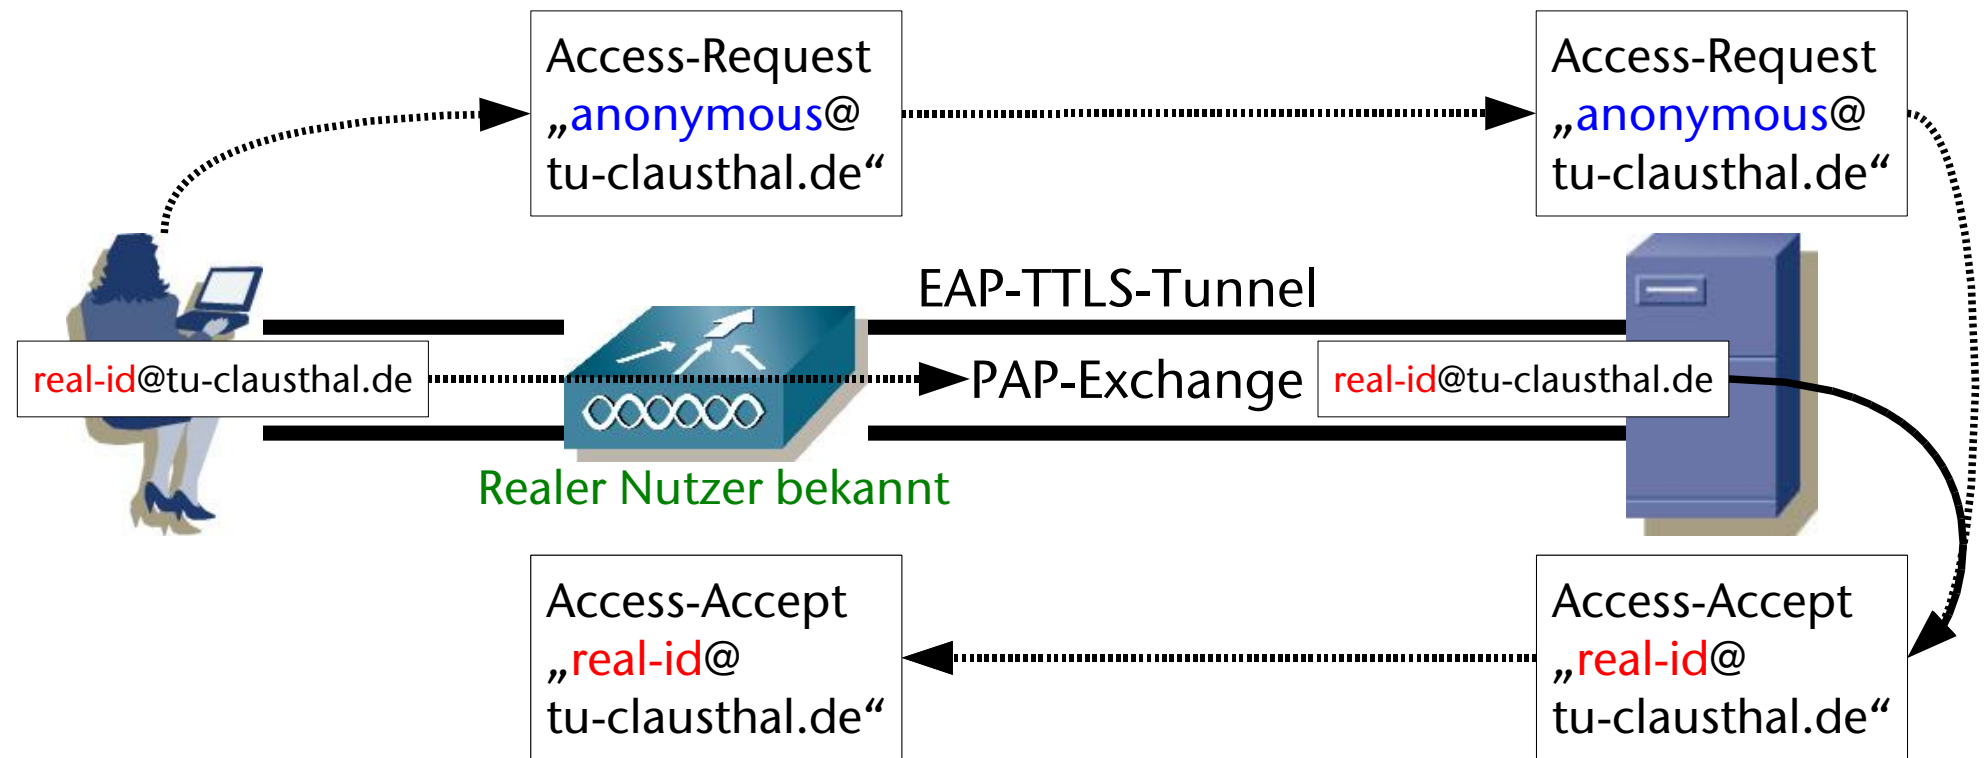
Access-Request „anonymous@ tu-clausthal.de“

Access-Request „anonymous@ tu-clausthal.de“

EAP-TTLS-Tunnel

real-id@tu-clausthal.de

PAP-Exchange

real-id@tu-clausthal.de

Realer Nutzer bekannt

Access-Accept „real-id@ tu-clausthal.de“

Access-Accept „real-id@ tu-clausthal.de“